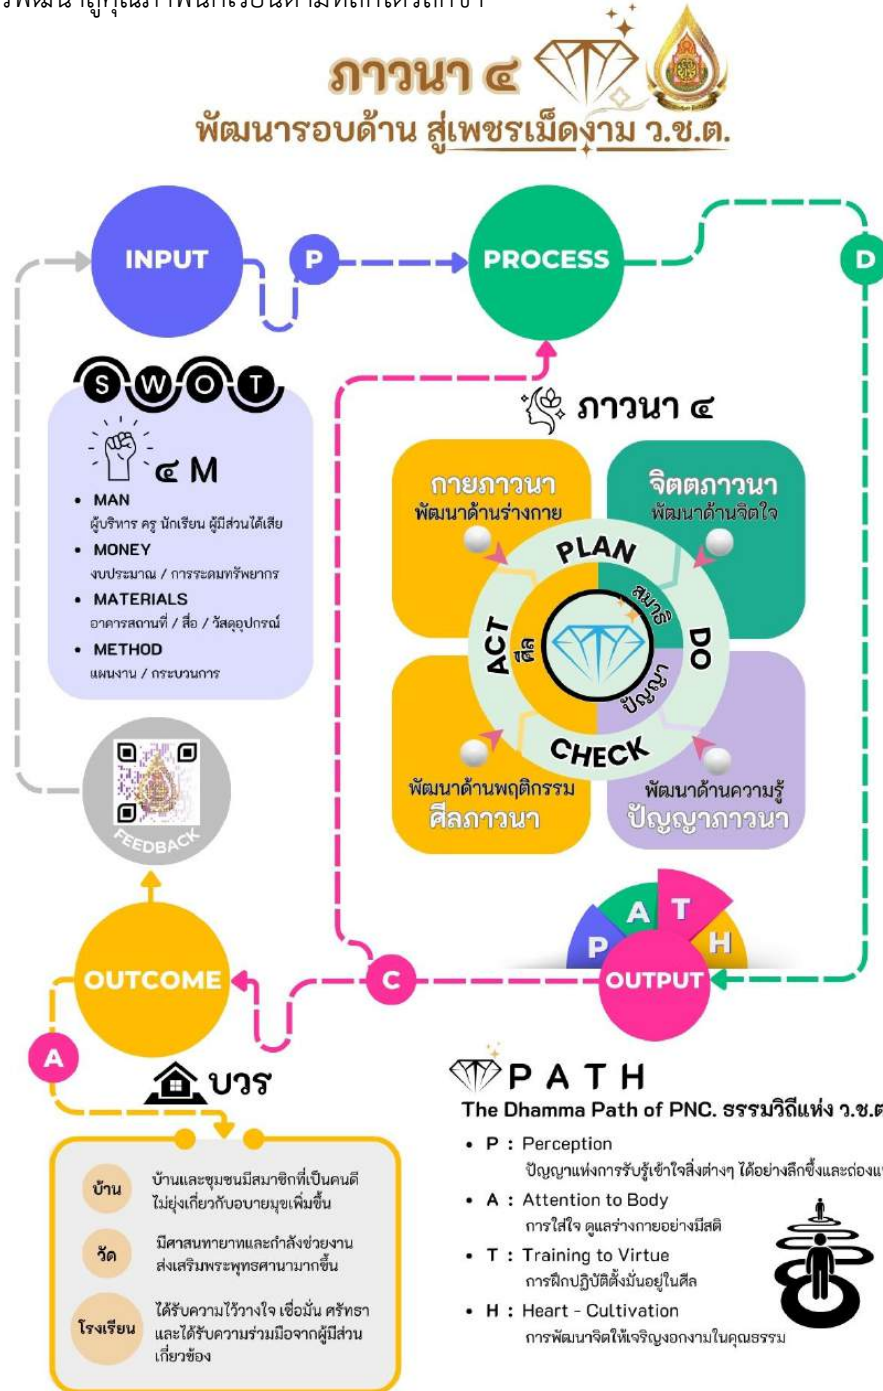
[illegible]

ภาวนา ๔
พัฒนารอบด้าน สู่เพชรเม็ดงาม ว.ช.ต.

INPUT
P
PROCESS
D

SWOT

๔ M
• MAN
ผู้บริหาร ครู นักเรียน ผู้มีส่วนได้เสีย
• MONEY
งบประมาณ / การระดมทรัพยากร
• MATERIALS
อาคารสถานที่ / สื่อ / วัสดุอุปกรณ์
• METHOD
แผนงาน / กระบวนการ

FEEDBACK

ภาวนา ๔

กายภาวนา
พัฒนาด้านร่างกาย

จิตตภาวนา
พัฒนาด้านจิตใจ

PLAN
สมาธิ
DO
ปัญญา
CHECK
ACT
ศีล

พัฒนาด้านพฤติกรรม
ศีลภาวนา

พัฒนาด้านความรู้
ปัญญาภาวนา

P A T H

OUTCOME
C
OUTPUT

A

บวร

| | |
|---|---|
| บ้าน | บ้านและชุมชนมีสมาชิกที่เป็นคนดี ไม่ยุ่งเกี่ยวกับอบายมุขเพิ่มขึ้น |
| วัด | มีศาสนทายาทและกำลังช่วยงาน ส่งเสริมพระพุทธศาสนามากขึ้น |
| โรงเรียน | ได้รับความไว้วางใจ เชื่อมั่น ศรัทธา และได้รับความร่วมมือจากผู้มีส่วนเกี่ยวข้อง |

P A T H
The Dhamma Path of PNC. ธรรมวิถีแห่ง ว.ช.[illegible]
• P : Perception
ปัญญาแห่งการรับรู้เข้าใจสิ่งต่างๆ ได้อย่างลึกซึ้งและถ่องแ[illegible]
• A : Attention to Body
การใส่ใจ ดูแลร่างกายอย่างมีสติ
• T : Training to Virtue
การฝึกปฏิบัติตั้งมั่นอยู่ในศีล
• H : Heart - Cultivation
การพัฒนาจิตให้เจริญงอกงามในคุณธรรม